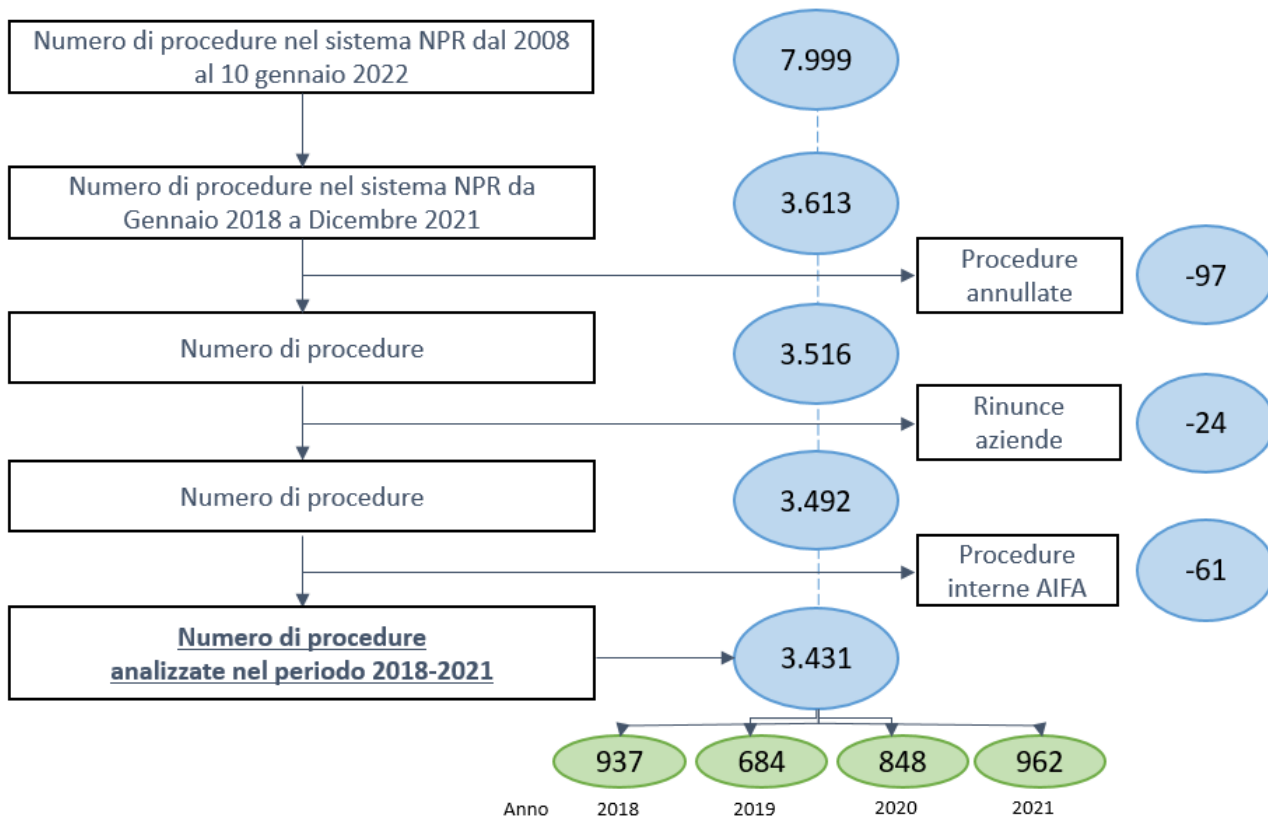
Numero di procedure nel sistema NPR dal 2008 al 10 gennaio 2022

7.999

Numero di procedure nel sistema NPR da Gennaio 2018 a Dicembre 2021

3.613

Procedure annullate

-97

Numero di procedure

3.516

Rinunce aziende

-24

Numero di procedure

3.492

Procedure interne AIFA

-61

Numero di procedure analizzate nel periodo 2018-2021

3.431

937

684

848

962

Anno 2018 2019 2020 2021